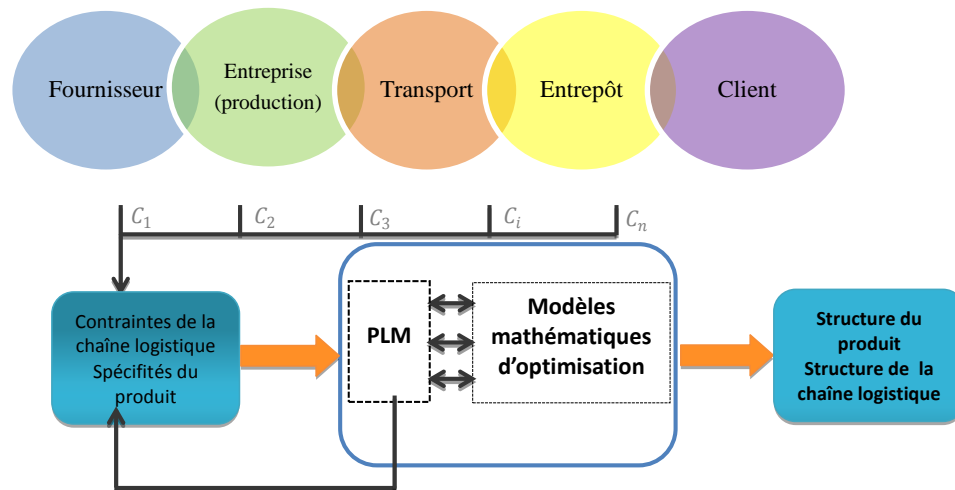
Fournisseur

Entreprise (production)

Transport

Entrepôt

Client

$C_1$ $C_2$ $C_3$ $C_i$ $C_n$

Contraintes de la chaîne logistique Spécifités du produit

PLM

Modèles mathématiques d'optimisation

Structure du produit Structure de la chaîne logistique